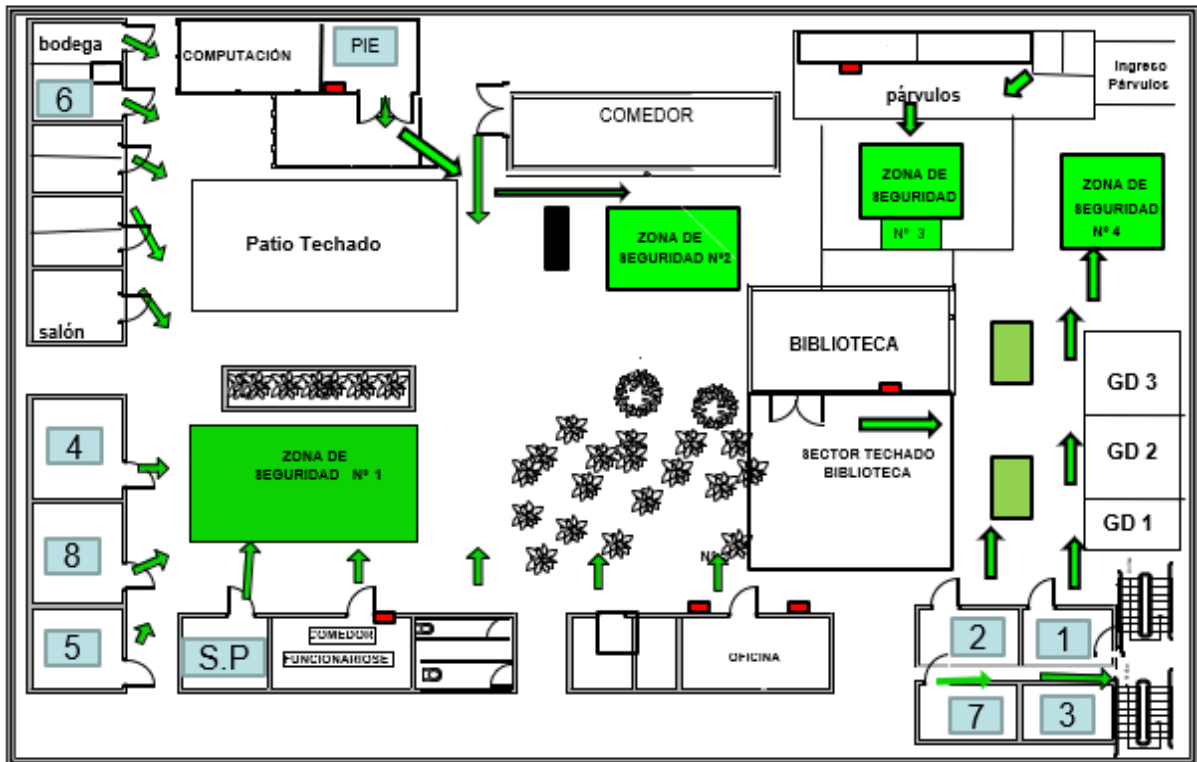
bodega
COMPUTACIÓN
PIE
Ingreso Párvulos
párvulos
6
COMEDOR
ZONA DE SEGURIDAD
Nº 3
ZONA DE SEGURIDAD Nº 4
Patio Techado
ZONA DE SEGURIDAD Nº2
BIBLIOTECA
salón
GD 3
4
ZONA DE SEGURIDAD Nº 1
SECTOR TECHADO BIBLIOTECA
GD 2
8
GD 1
Nº
5
S.P
COMEDOR FUNCIONARIOSE
OFICINA
2
1
7
3